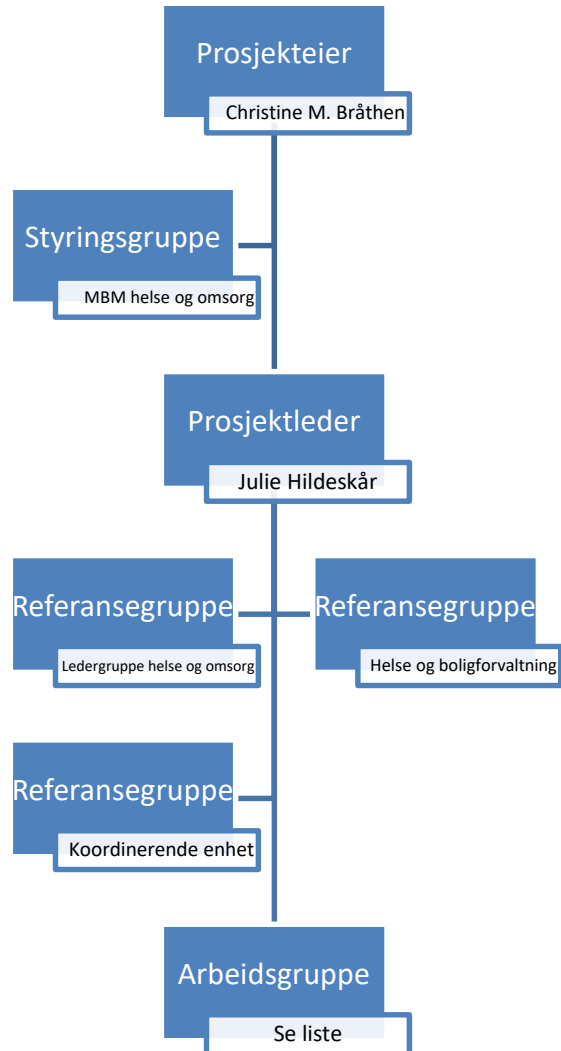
Prosjekteier
Christine M. Bråthen

Styringsgruppe
MBM helse og omsorg

Prosjektleder
Julie Hildeskår

Referansegruppe
Ledergruppe helse og omsorg

Referansegruppe
Helse og boligforvaltning

Referansegruppe
Koordinerende enhet

Arbeidsgruppe
Se liste